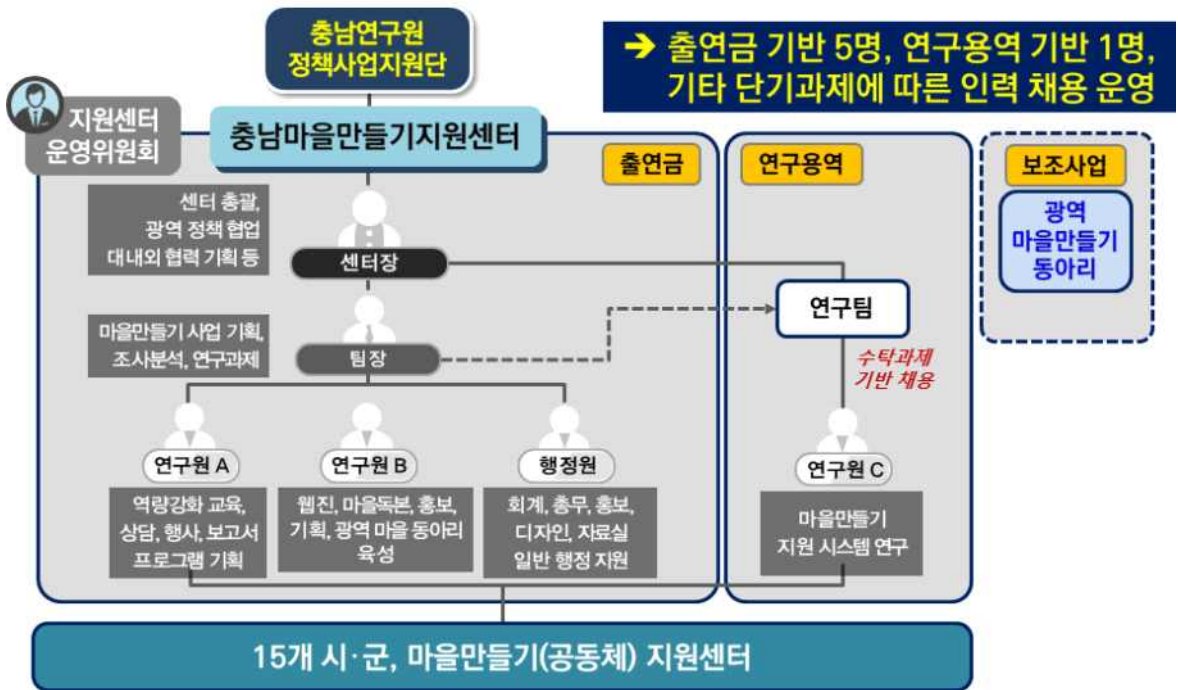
충남연구원
정책사업지원단

➔ 출연금 기반 5명, 연구용역 기반 1명,
기타 단기과제에 따른 인력 채용 운영

지원센터
운영위원회

충남마을만들기지원센터

출연금

연구용역

보조사업

광역
마을만들기
동아리

센터 총괄,
광역 정책 협업
대내외 협력 기획 등

센터장

연구팀

마을만들기 사업 기획,
조사분석, 연구과제

팀장

수탁과제
기반 채용

연구원 A

연구원 B

행정원

연구원 C

역량강화 교육,
상담, 행사, 보고서
프로그램 기획

웹진, 마을독본, 홍보,
기획, 광역 마을 동아리
육성

회계, 총무, 홍보,
디자인, 자료실
일반 행정 지원

마을만들기
지원 시스템 연구

15개 시·군, 마을만들기(공동체) 지원센터